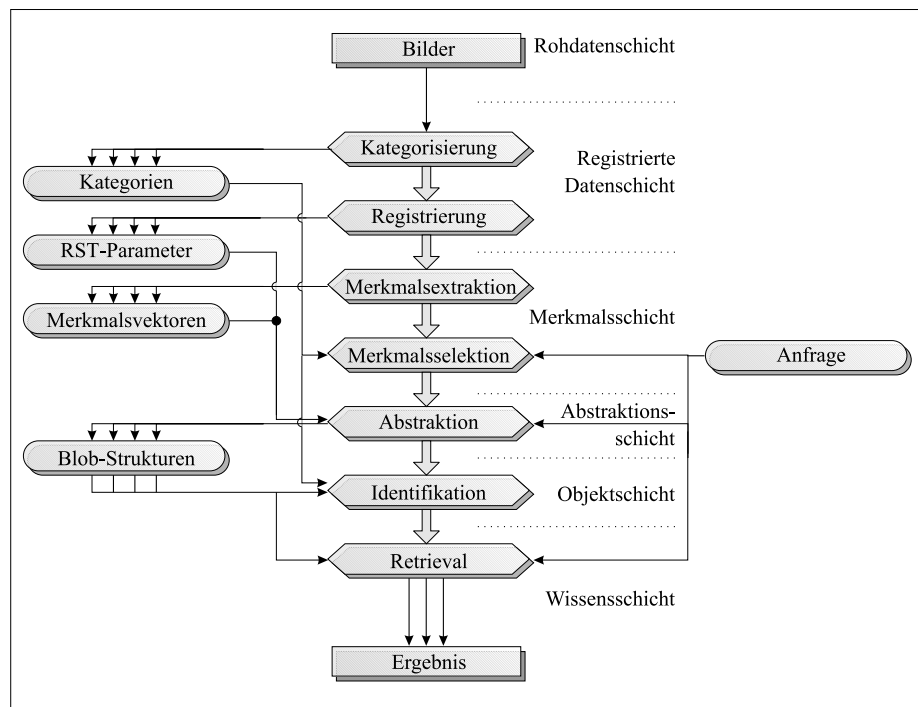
Bilder
Rohdatenschicht

Kategorisierung
Registrierte Datenschicht
Kategorien

Registrierung
RST-Parameter

Merkmalsextraktion
Merkmalsvektoren
Merkmalsschicht

Merkmalsselektion
Anfrage

Abstraktion
Abstraktionsschicht

Blob-Strukturen

Identifikation
Objektschicht

Retrieval
Wissensschicht

Ergebnis